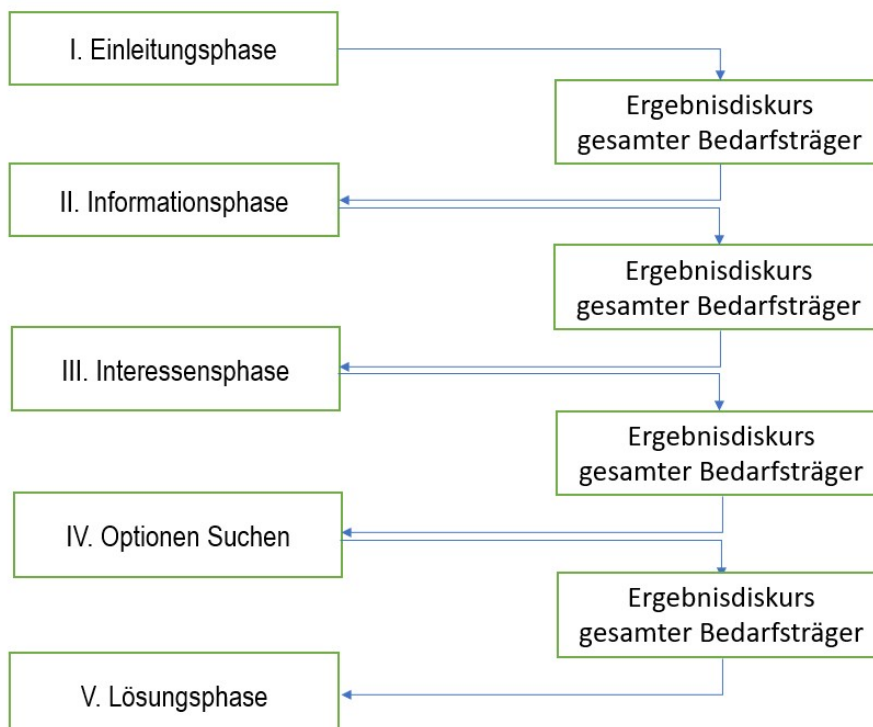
I. Einleitungsphase

Ergebnisdiskurs gesamter Bedarfsträger

II. Informationsphase

Ergebnisdiskurs gesamter Bedarfsträger

III. Interessensphase

Ergebnisdiskurs gesamter Bedarfsträger

IV. Optionen Suchen

Ergebnisdiskurs gesamter Bedarfsträger

V. Lösungsphase